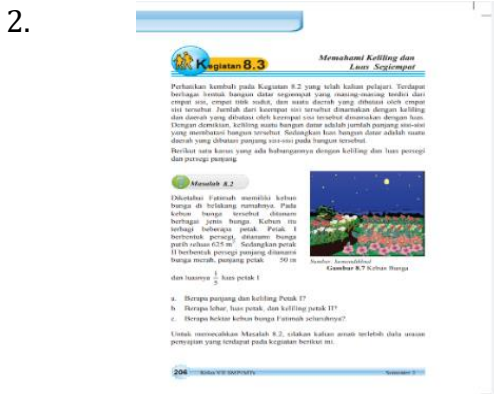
2.

Kegiatan 8.3

Memahami Keliling dan Luas Segiempat

Perhatikan kembali pada Kegiatan 8.2 yang telah kalian pelajari. Terdapat berbagai bentuk bangun datar segiempat yang masing-masing terdiri dari empat sisi, empat titik sudut, dan suatu daerah yang dibatasi oleh empat sisi tersebut. Jumlah dari keempat sisi tersebut dinamakan dengan keliling dan daerah yang dibatasi oleh keempat sisi tersebut dinamakan dengan luas. Dengan demikian, keliling suatu bangun datar adalah jumlah panjang sisi-sisi yang membatasi bangun tersebut. Sedangkan luas bangun datar adalah suatu daerah yang dibatasi panjang sisi-sisi pada bangun tersebut.

Berikut satu kasus yang ada hubungannya dengan keliling dan luas persegi dan persegi panjang.

Masalah 8.2

Diketahui Fatimah memiliki kebun bunga di belakang rumahnya. Pada kebun bunga tersebut ditanami berbagai jenis bunga. Kebun itu terbagi beberapa petak. Petak I berbentuk persegi, ditanami bunga putih seluas 625 $m^2$. Sedangkan petak II berbentuk persegi panjang ditanami bunga merah, panjang petak 50 m

dan lebarnya $\frac{1}{5}$ luas petak I

Sumber: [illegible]
Gambar 8.7 Kebun Bunga

a. Berapa panjang dan keliling Petak I?
b. Berapa lebar, luas petak, dan keliling petak II?
c. Berapa bekas kebun bunga Fatimah seluruhnya?

Untuk menyelesaikan Masalah 8.2, silakan kalian amati terlebih dulu uraian penyajian yang terdapat pada kegiatan berikut ini.

204 Kelas VII SMP/MTs Semester 2